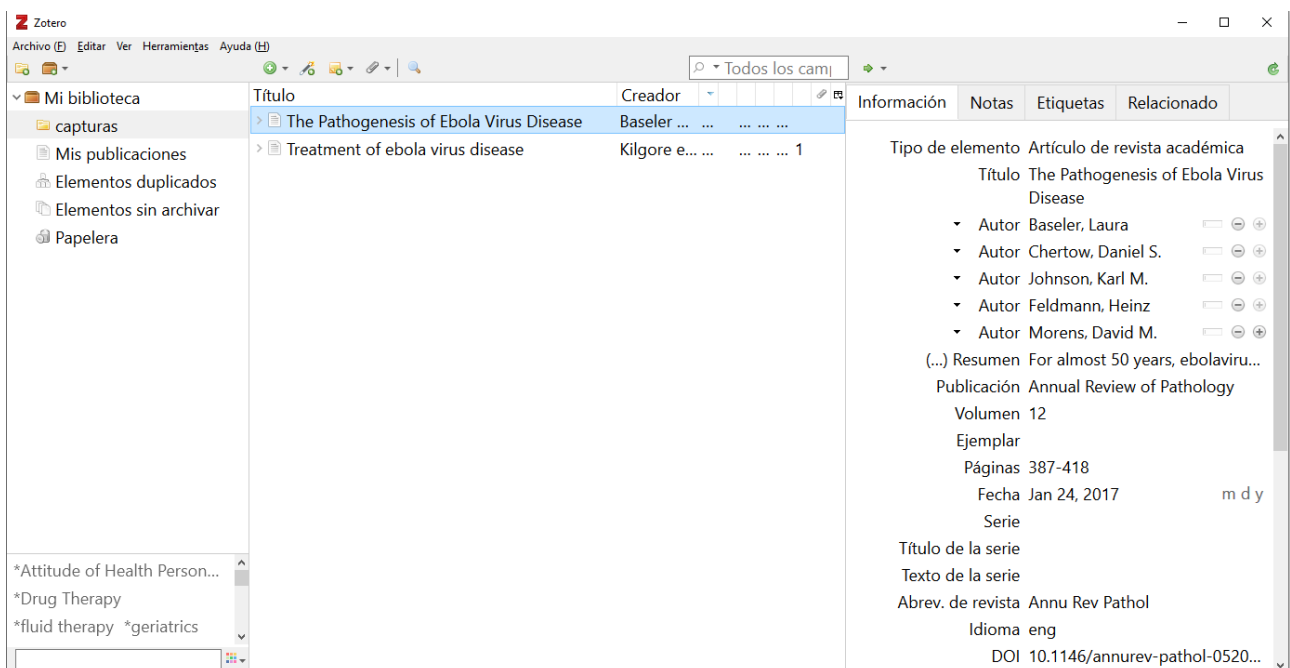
Zotero

Archivo (F) Editar Ver Herramientas Ayuda (H)

Todos los cam|

Mi biblioteca
capturas
Mis publicaciones
Elementos duplicados
Elementos sin archivar
Papelera

*Attitude of Health Person...
*Drug Therapy
*fluid therapy *geriatrics

| Título | Creador | | |
|---|---|---|---|
| The Pathogenesis of Ebola Virus Disease | Baseler ... | ... | ... ... ... |
| Treatment of ebola virus disease | Kilgore e... | ... | ... ... ... 1 |

Información Notas Etiquetas Relacionado

Tipo de elemento Artículo de revista académica
Título The Pathogenesis of Ebola Virus Disease
Autor Baseler, Laura
Autor Chertow, Daniel S.
Autor Johnson, Karl M.
Autor Feldmann, Heinz
Autor Morens, David M.
(...) Resumen For almost 50 years, ebolaviru...
Publicación Annual Review of Pathology
Volumen 12
Ejemplar
Páginas 387-418
Fecha Jan 24, 2017 m d y
Serie
Título de la serie
Texto de la serie
Abrev. de revista Annu Rev Pathol
Idioma eng
DOI 10.1146/annurev-pathol-0520...